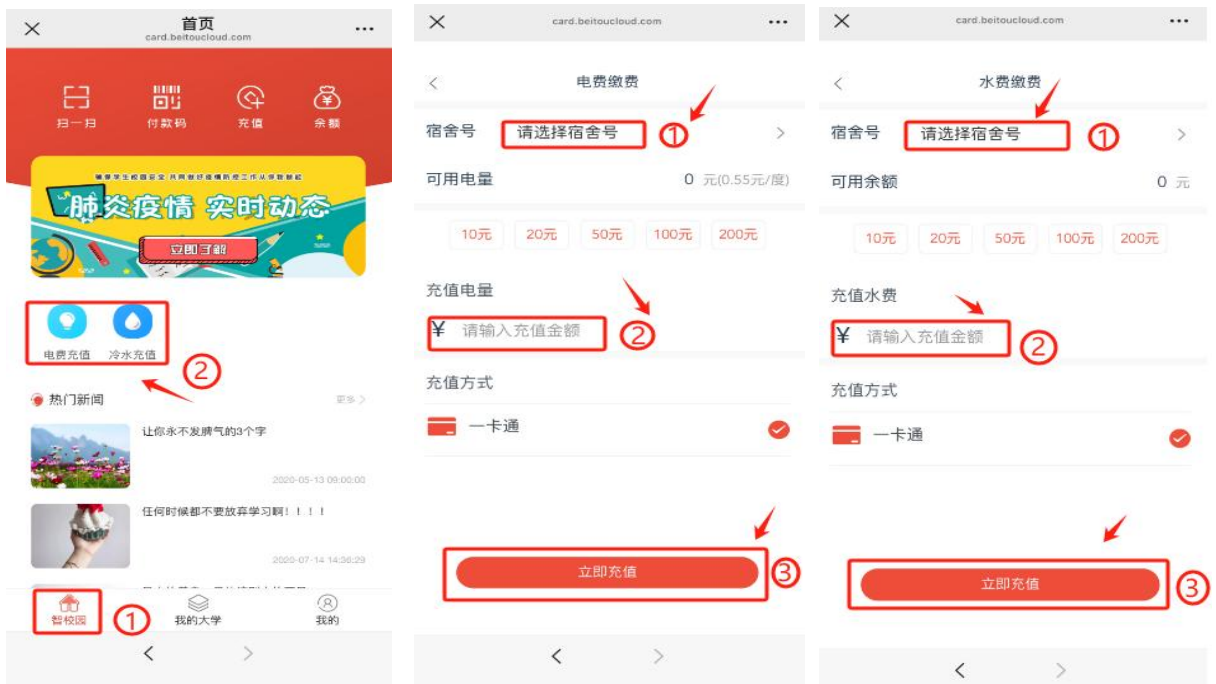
×
首页
card.beitoucloud.com
···

扫一扫
付款码
充值
余额

肺炎疫情 实时动态
立即了解

电费充值
冷水充值
②

热门新闻
更多 >

让你永不发脾气的3个字
2020-05-13 09:00:00

任何时候都不要放弃学习啊！！！！
2020-07-14 14:36:29

智校园
①
我的大学
我的

<
>

×
card.beitoucloud.com
···

<
电费缴费

宿舍号
请选择宿舍号
①
>

可用电量
0 元(0.55元/度)

10元
20元
50元
100元
200元

充值电量
¥ 请输入充值金额
②

充值方式

一卡通

立即充值
③

<
>

×
card.beitoucloud.com
···

<
水费缴费

宿舍号
请选择宿舍号
①
>

可用余额
0 元

10元
20元
50元
100元
200元

充值水费
¥ 请输入充值金额
②

充值方式

一卡通

立即充值
③

<
>